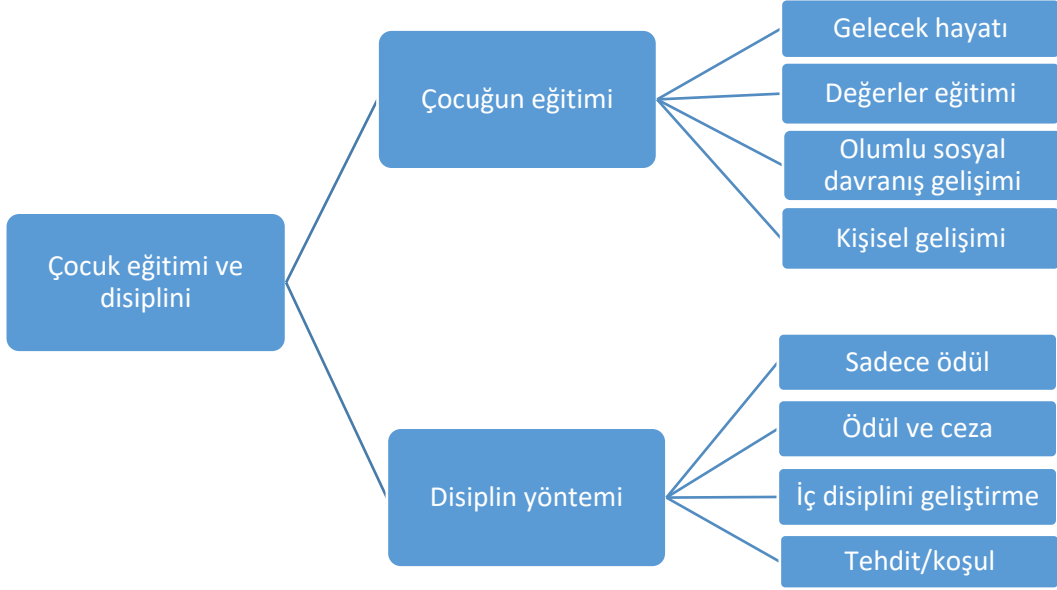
Çocuk eğitimi ve disiplini

Çocuğun eğitimi

Gelecek hayatı

Değerler eğitimi

Olumlu sosyal davranış gelişimi

Kişisel gelişimi

Disiplin yöntemi

Sadece ödül

Ödül ve ceza

İç disiplini geliştirme

Tehdit/koşul